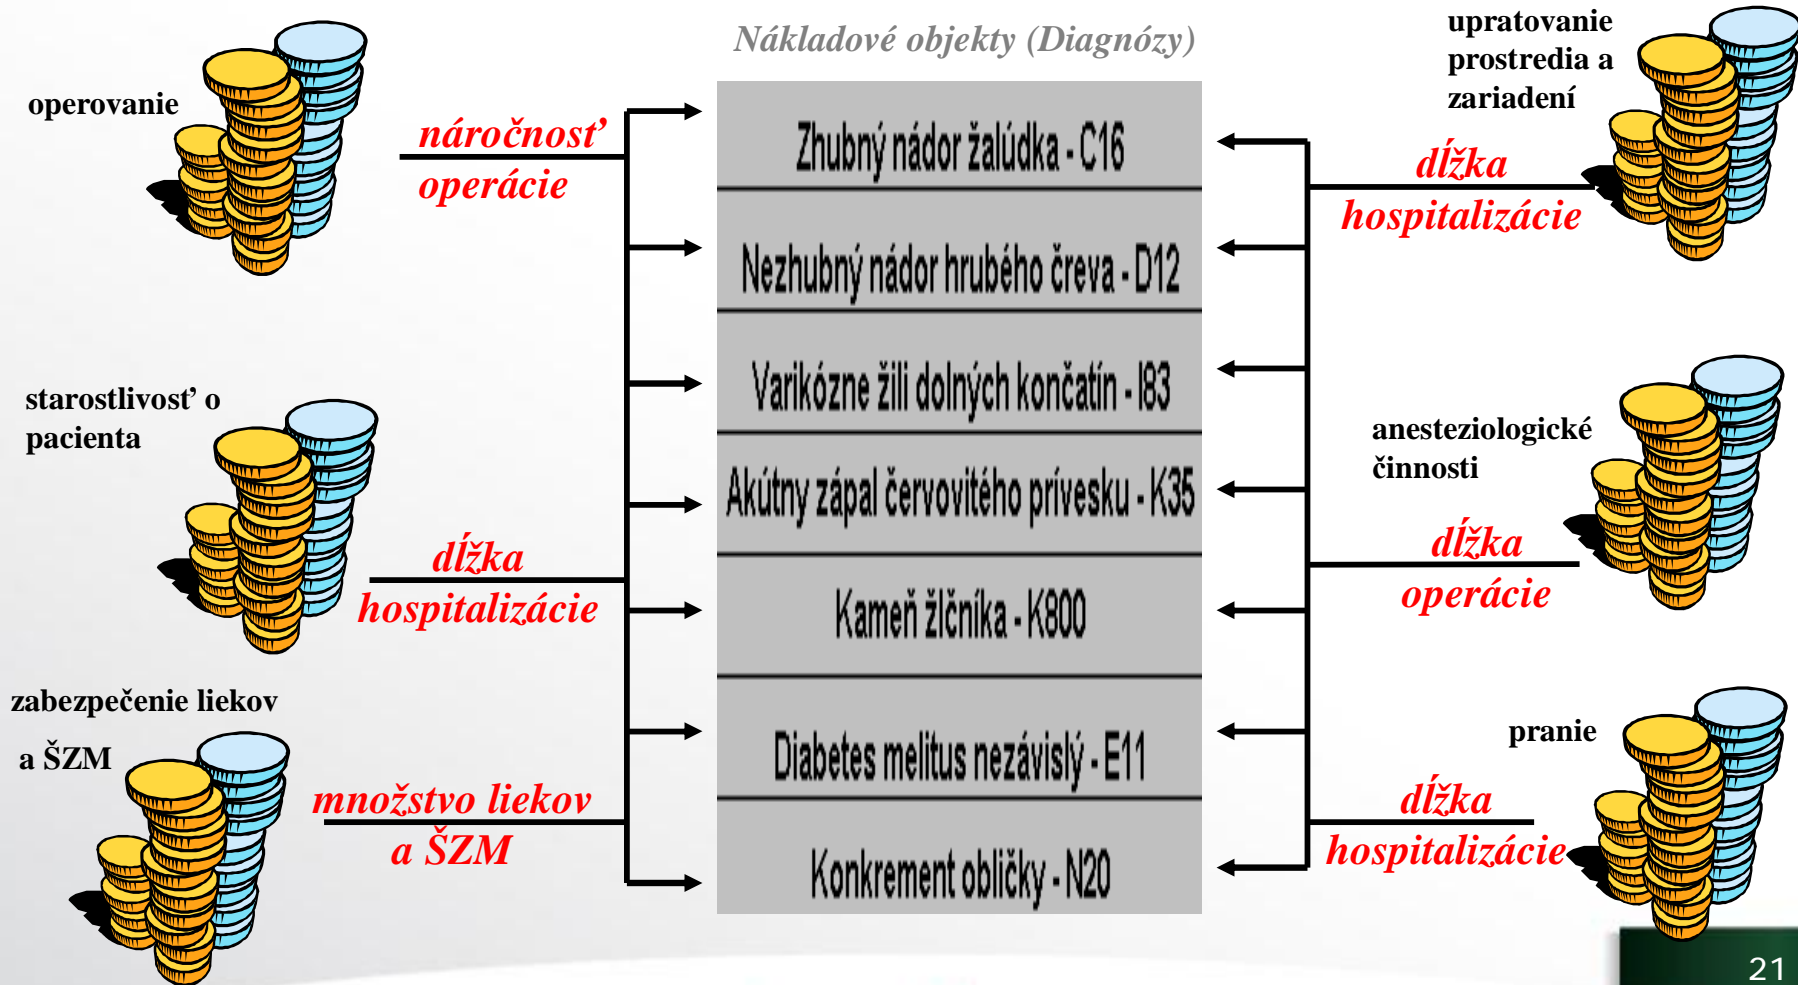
Nákladové objekty (Diagnózy)

operovanie

náročnosť operácie

starostlivosť o pacienta

dĺžka hospitalizácie

zabezpečenie liekov a ŠZM

množstvo liekov a ŠZM

Zhubný nádor žalúdka - C16

Nezhubný nádor hrubého čreva - D12

Varikózne žili dolných končatín - I83

Akútny zápal červovitého prívesku - K35

Kameň žlčníka - K800

Diabetes melitus nezávislý - E11

Konkrement obličky - N20

upratovanie prostredia a zariadení

dĺžka hospitalizácie

anesteziologické činnosti

dĺžka operácie

pranie

dĺžka hospitalizácie

21